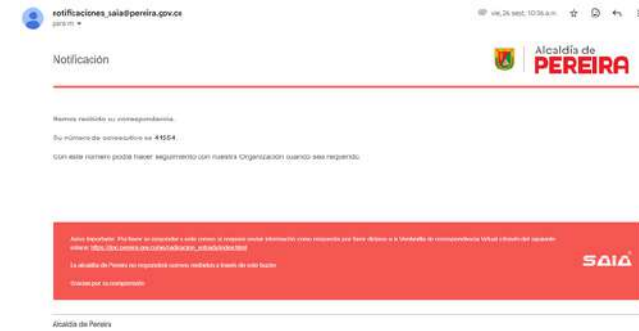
notificaciones_saia@pereira.gov.co
para mí

vie, 26 sept, 10:36 a.m.

Notificación

Alcaldía de PEREIRA

Hemos recibido su correspondencia.

Su número de consecutivo es 41554.

Con este número podrá hacer seguimiento con nuestra Organización cuando sea requerido.

Aviso Importante: Por favor no responder a este correo. Si requiere enviar información como respuesta por favor diríjase a la Ventanilla de correspondencia Virtual a través del siguiente enlace: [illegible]

La alcaldía de Pereira no responderá correos recibidos a través de este buzón

Gracias por su comprensión

SAIA

Alcaldía de Pereira